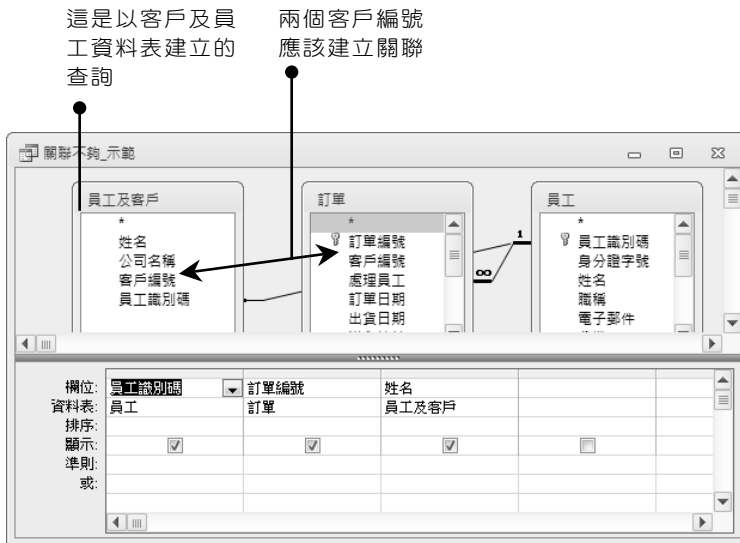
這是以客戶及員工資料表建立的查詢

兩個客戶編號應該建立關聯

關聯不夠_示範

員工及客戶
*
姓名
公司名稱
客戶編號
員工識別碼

訂單
*
訂單編號
客戶編號
處理員工
訂單日期
出貨日期

員工
*
員工識別碼
身分證字號
姓名
職稱
電子郵件

1
∞

| 欄位: | 員工識別碼 | 訂單編號 | 姓名 | |
|---|---|---|---|---|
| 資料表: | 員工 | 訂單 | 員工及客戶 | |
| 排序: | | | | |
| 顯示: | ☑ | ☑ | ☑ | ☐ |
| 準則: | | | | |
| 或: | | | | |